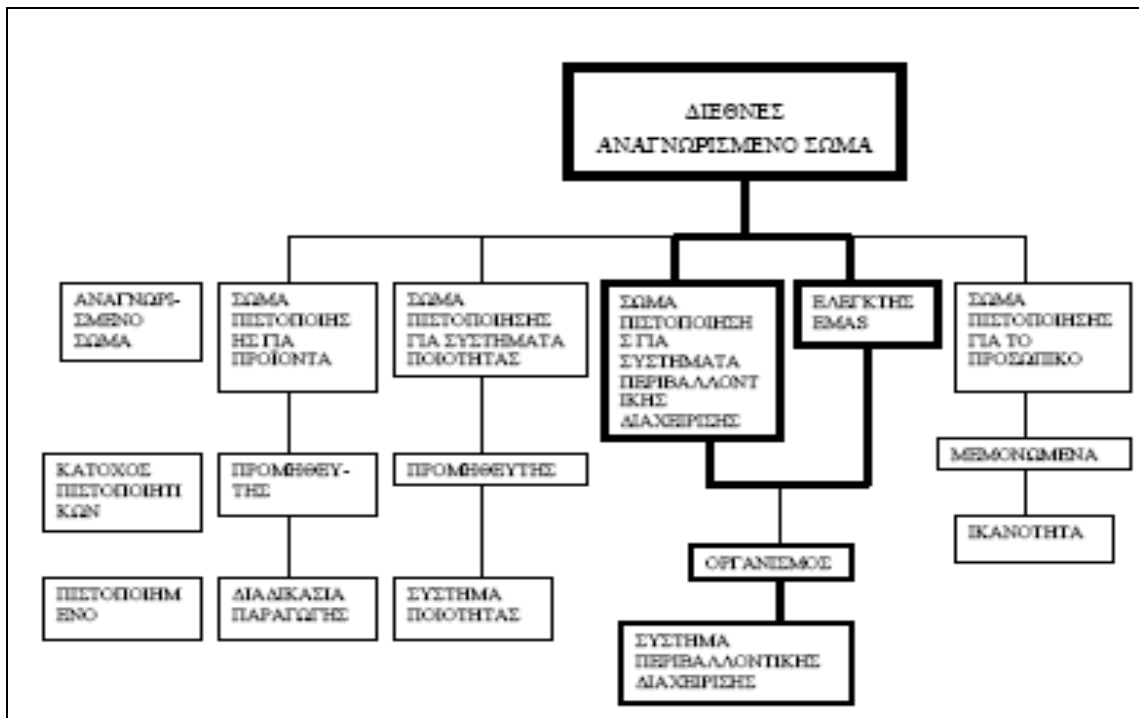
ΔΙΕΘΝΕΣ ΑΝΑΓΝΩΡΙΣΜΕΝΟ ΣΩΜΑ

ΑΝΑΓΝΩΡΙΣΜΕΝΟ ΣΩΜΑ

ΣΩΜΑ ΠΙΣΤΟΠΟΙΗΣΗΣ ΓΙΑ ΠΡΟΪΟΝΤΑ

ΣΩΜΑ ΠΙΣΤΟΠΟΙΗΣΗΣ ΓΙΑ ΣΥΣΤΗΜΑΤΑ ΠΟΙΟΤΗΤΑΣ

ΣΩΜΑ ΠΙΣΤΟΠΟΙΗΣΗΣ ΓΙΑ ΣΥΣΤΗΜΑΤΑ ΠΕΡΙΒΑΛΛΟΝΤΙΚΗΣ ΔΙΑΧΕΙΡΙΣΗΣ

ΕΛΕΓΚΤΗΣ EMAS

ΣΩΜΑ ΠΙΣΤΟΠΟΙΗΣΗΣ ΓΙΑ ΤΟ ΠΡΟΣΩΠΙΚΟ

ΚΑΤΟΧΟΣ ΠΙΣΤΟΠΟΙΗΤΙΚΩΝ

ΠΡΟΜΗΘΕΥΤΗΣ

ΠΡΟΜΗΘΕΥΤΗΣ

ΜΕΜΟΝΩΜΕΝΑ

ΙΚΑΝΟΤΗΤΑ

ΟΡΓΑΝΙΣΜΟΣ

ΠΙΣΤΟΠΟΙΗΜΕΝΟ

ΔΙΑΔΙΚΑΣΙΑ ΠΑΡΑΓΩΓΗΣ

ΣΥΣΤΗΜΑ ΠΟΙΟΤΗΤΑΣ

ΣΥΣΤΗΜΑ ΠΕΡΙΒΑΛΛΟΝΤΙΚΗΣ ΔΙΑΧΕΙΡΙΣΗΣ